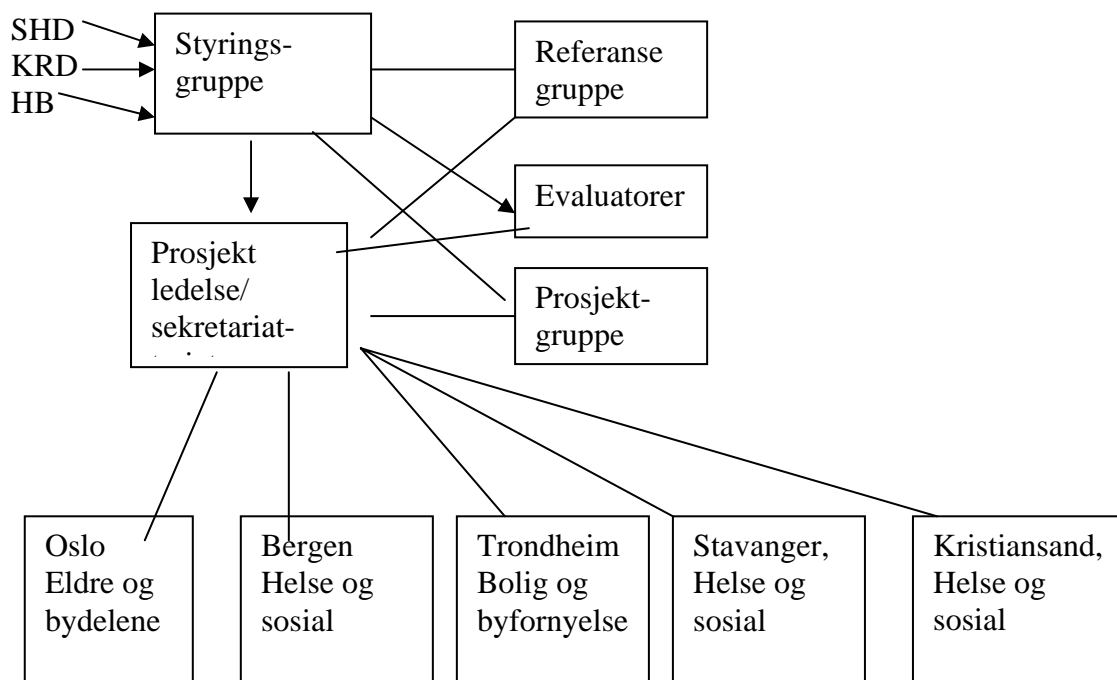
SHD
KRD
HB

Styringsgruppe

Referanse gruppe

Evaluatorer

Prosjekt ledelse/ sekretariat-
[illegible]

Prosjektgruppe

Oslo Eldre og bydelene

Bergen Helse og sosial

Trondheim Bolig og byfornyelse

Stavanger, Helse og sosial

Kristiansand, Helse og sosial